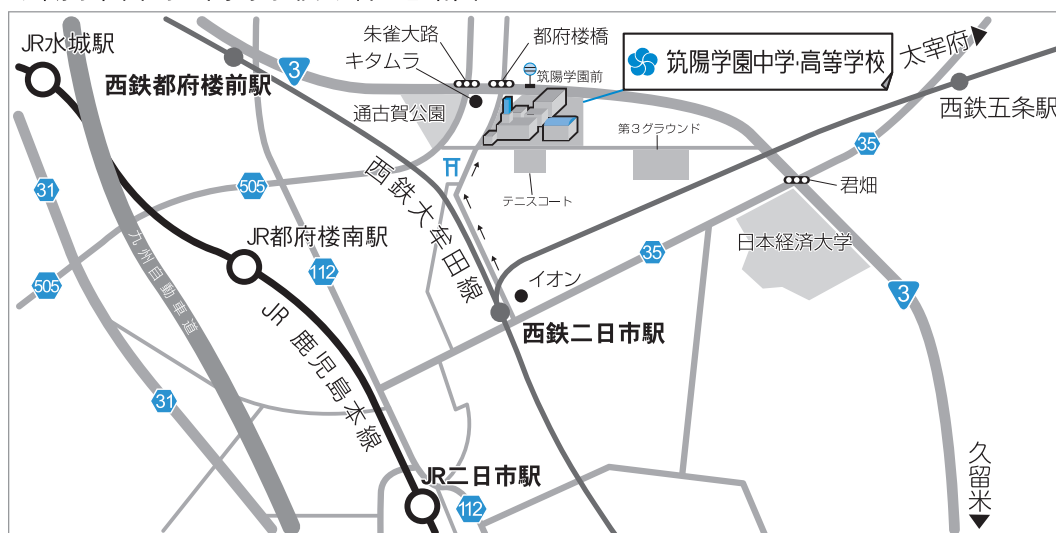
JR水城駅

西鉄都府楼前駅

朱雀大路

キタムラ

都府楼橋

筑陽学園前

筑陽学園中学·高等学校

太宰府

西鉄五条駅

3

通古賀公園

第3グラウンド

35

君畑

31

505

西鉄大牟田線

テニスコート

日本経済大学

九州自動車道

JR都府楼南駅

112

35

イオン

505

3

西鉄二日市駅

JR 鹿児島本線

31

久留米

JR二日市駅

112